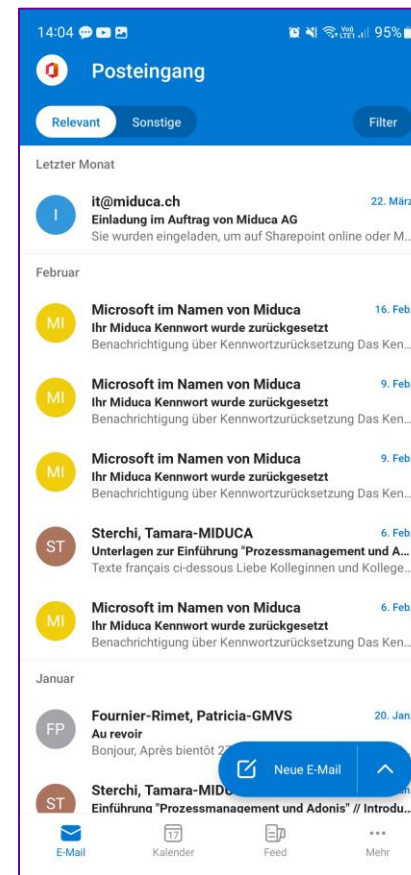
14:04 95%

Posteingang

Relevant Sonstige Filter

Letzter Monat

I
it@miduca.ch 22. März
Einladung im Auftrag von Miduca AG
Sie wurden eingeladen, um auf Sharepoint online oder M...

Februar

MI
Microsoft im Namen von Miduca 16. Feb
Ihr Miduca Kennwort wurde zurückgesetzt
Benachrichtigung über Kennwortzurücksetzung Das Ken...

MI
Microsoft im Namen von Miduca 9. Feb
Ihr Miduca Kennwort wurde zurückgesetzt
Benachrichtigung über Kennwortzurücksetzung Das Ken...

MI
Microsoft im Namen von Miduca 9. Feb
Ihr Miduca Kennwort wurde zurückgesetzt
Benachrichtigung über Kennwortzurücksetzung Das Ken...

ST
Sterchi, Tamara-MIDUCA 6. Feb
Unterlagen zur Einführung "Prozessmanagement und A...
Texte français ci-dessous Liebe Kolleginnen und Kollege...

MI
Microsoft im Namen von Miduca 6. Feb
Ihr Miduca Kennwort wurde zurückgesetzt
Benachrichtigung über Kennwortzurücksetzung Das Ken...

Januar

FP
Fournier-Rimet, Patricia-GMVS 20. Jan
Au revoir
Bonjour, Après bientôt 2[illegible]

Neue E-Mail

ST
Sterchi, Tamara-MID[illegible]
Einführung "Prozessmanagement und Adonis" // Introdu...

E-Mail Kalender 17 Feed Mehr